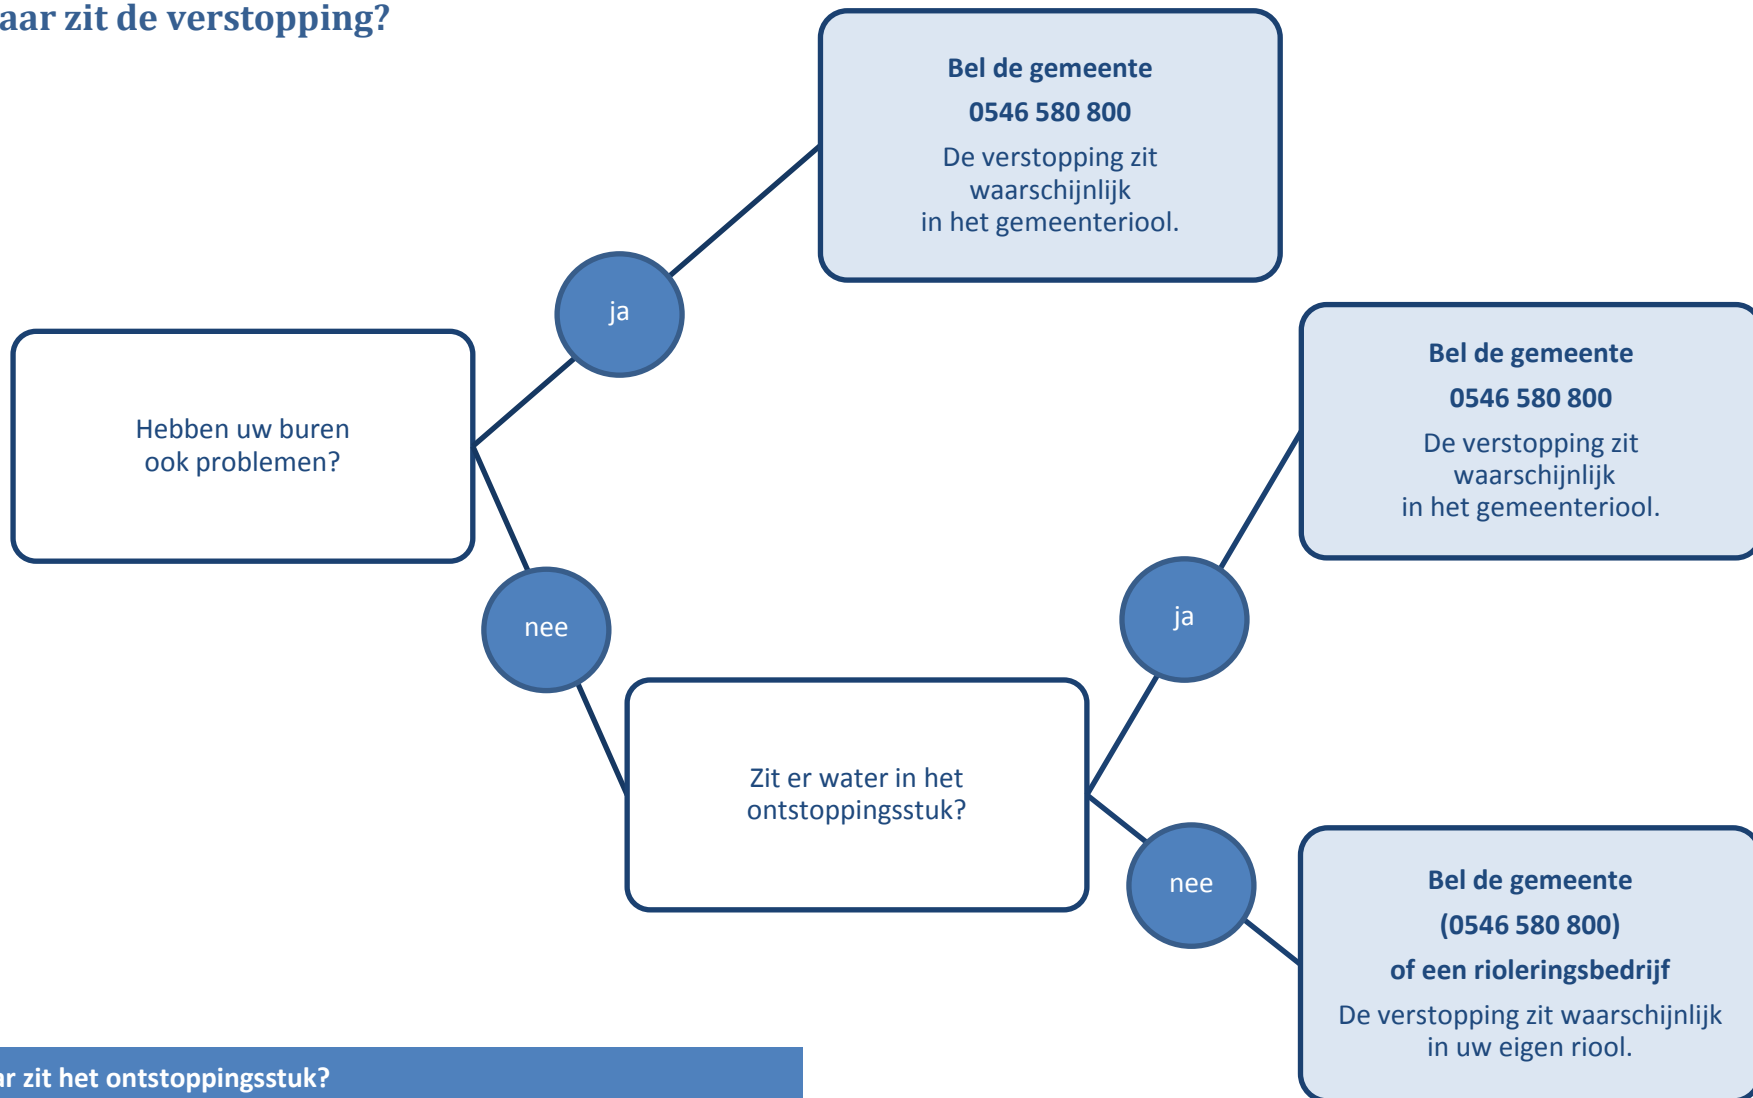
aar zit de verstopping?

Hebben uw buren ook problemen?

ja

Bel de gemeente
0546 580 800
De verstopping zit waarschijnlijk in het gemeenteriool.

nee

Zit er water in het ontstoppingsstuk?

ja

Bel de gemeente
0546 580 800
De verstopping zit waarschijnlijk in het gemeenteriool.

nee

Bel de gemeente
(0546 580 800)
of een rioleringsbedrijf
De verstopping zit waarschijnlijk in uw eigen riool.

r zit het ontstoppingsstuk?